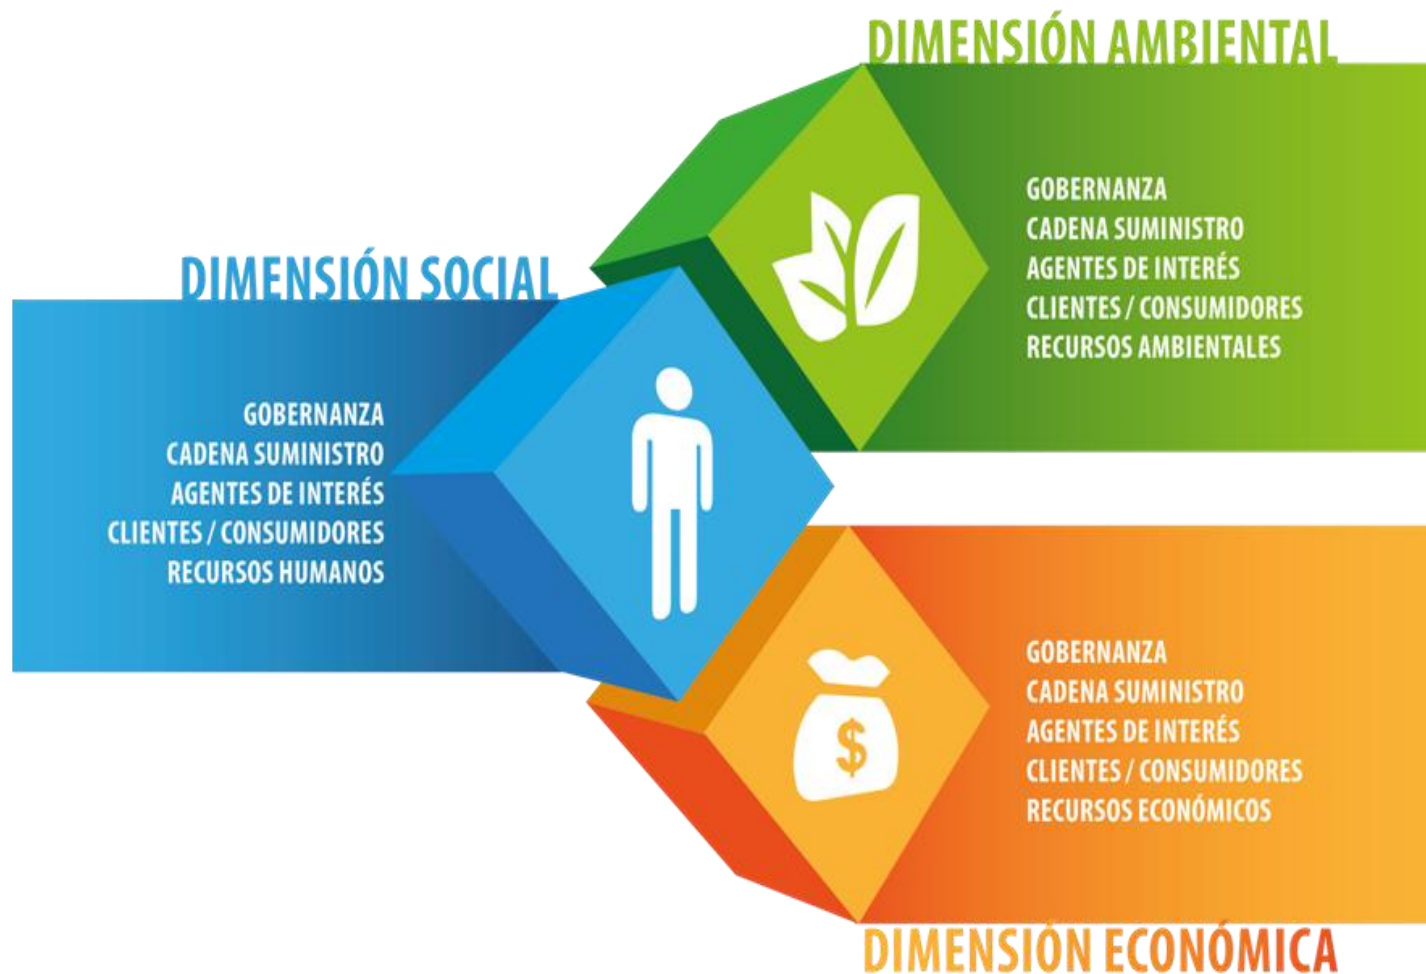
DIMENSIÓN AMBIENTAL

GOBERNANZA
CADENA SUMINISTRO
AGENTES DE INTERÉS
CLIENTES / CONSUMIDORES
RECURSOS AMBIENTALES

DIMENSIÓN SOCIAL

GOBERNANZA
CADENA SUMINISTRO
AGENTES DE INTERÉS
CLIENTES / CONSUMIDORES
RECURSOS HUMANOS

$

GOBERNANZA
CADENA SUMINISTRO
AGENTES DE INTERÉS
CLIENTES / CONSUMIDORES
RECURSOS ECONÓMICOS

DIMENSIÓN ECONÓMICA